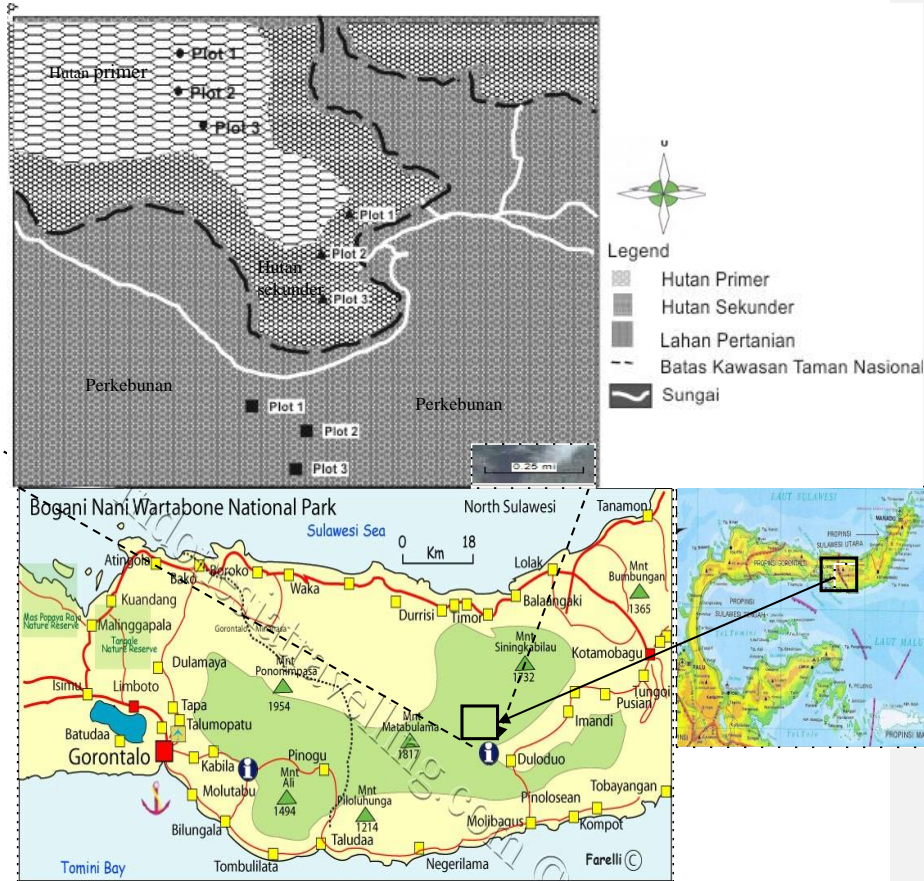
Hutan primer
Plot 1
Plot 2
Plot 3
Plot 1
Plot 2
Hutan sekunder
Plot 3
Perkebunan
Perkebunan
Plot 1
Plot 2
Plot 3
0.25 mi

U

Legend
Hutan Primer
Hutan Sekunder
Lahan Pertanian
Batas Kawasan Taman Nasional
Sungai

Bogani Nani Wartabone National Park
North Sulawesi
Sulawesi Sea
0 Km 18
Tanamon
Atinggola
Bako
Boroko
Waka
Lolak
Mnt Bumbungan 1365
Kuandang
Durrisi
Timor
Balangaki
Mas Popaya Raja Nature Reserve
Malinggapala
Tangale Nature Reserve
Gorontalo - Manado
Mnt Siningkabilau 1732
Kotamobagu
Dulamaya
Mnt Ponompasa 1954
Isimu
Limboto
Tapa
Mnt Matabulama 1817
Tungoi
Pusian
Imandi
Batudaa
Talumopatu
Gorontalo
Kabila
Pinogu
Duloduo
Molutabu
Mnt Ali 1494
Mnt Pilolununga 1214
Pinolosean
Tobayangan
Bilungala
Taludaa
Molibagus
Kompot
Tomini Bay
Tombulilata
Negerilama
Farelli ©

LAUT SULAWESI
MANADO
PROPINSI SULAWESI UTARA
PROPINSI GORONTALO
PROPINSI SULAWESI TENGAH
LAUT MALUKU
PROPINSI MALUKU